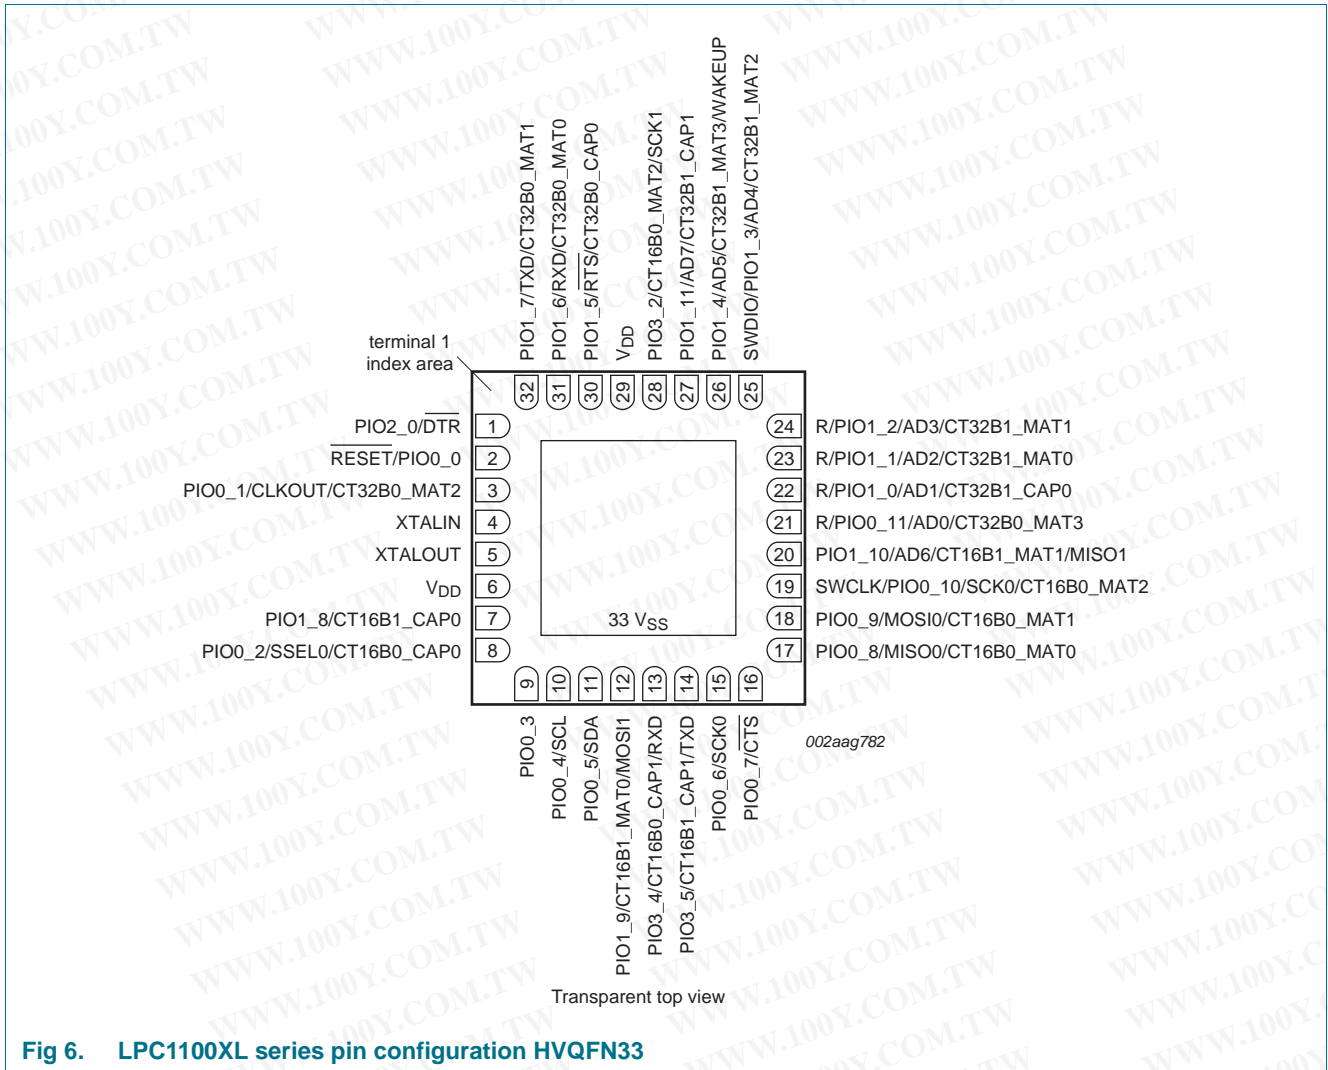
PIO1_7/TXD/CT32B0_MAT1
PIO1_6/RXD/CT32B0_MAT0
PIO1_5/$\overline{RTS}$/CT32B0_CAP0
$V_{DD}$
PIO3_2/CT16B0_MAT2/SCK1
PIO1_11/AD7/CT32B1_CAP1
PIO1_4/AD5/CT32B1_MAT3/WAKEUP
SWDIO/PIO1_3/AD4/CT32B1_MAT2

terminal 1 index area

32 31 30 29 28 27 26 25

PIO2_0/$\overline{DTR}$ 1
$\overline{RESET}$/PIO0_0 2
PIO0_1/CLKOUT/CT32B0_MAT2 3
XTALIN 4
XTALOUT 5
$V_{DD}$ 6
PIO1_8/CT16B1_CAP0 7
PIO0_2/SSEL0/CT16B0_CAP0 8

33 $V_{SS}$

24 R/PIO1_2/AD3/CT32B1_MAT1
23 R/PIO1_1/AD2/CT32B1_MAT0
22 R/PIO1_0/AD1/CT32B1_CAP0
21 R/PIO0_11/AD0/CT32B0_MAT3
20 PIO1_10/AD6/CT16B1_MAT1/MISO1
19 SWCLK/PIO0_10/SCK0/CT16B0_MAT2
18 PIO0_9/MOSI0/CT16B0_MAT1
17 PIO0_8/MISO0/CT16B0_MAT0

9 10 11 12 13 14 15 16

PIO0_3
PIO0_4/SCL
PIO0_5/SDA
PIO1_9/CT16B1_MAT0/MOSI1
PIO3_4/CT16B0_CAP1/RXD
PIO3_5/CT16B1_CAP1/TXD
PIO0_6/SCK0
PIO0_7/$\overline{CTS}$

002aag782

Transparent top view

Fig 6. LPC1100XL series pin configuration HVQFN33